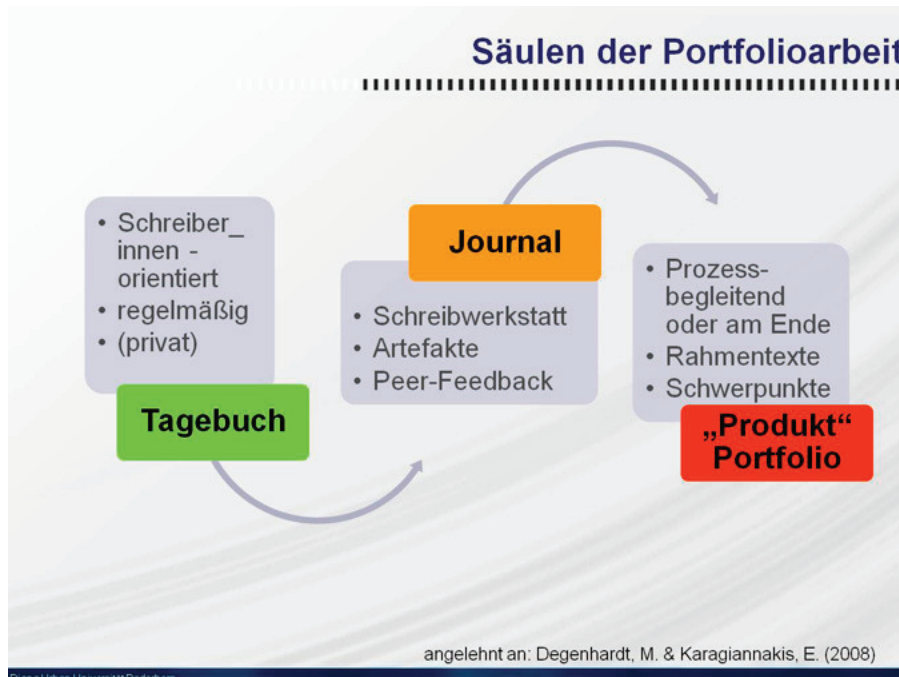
Säulen der Portfolioarbeit

• Schreiber_ innen - orientiert
• regelmäßig
• (privat)

Tagebuch

Journal

• Schreibwerkstatt
• Artefakte
• Peer-Feedback

• Prozess- begleitend oder am Ende
• Rahmentexte
• Schwerpunkte

„Produkt“ Portfolio

angelehnt an: Degenhardt, M. & Karagiannakis, E. (2008)

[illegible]